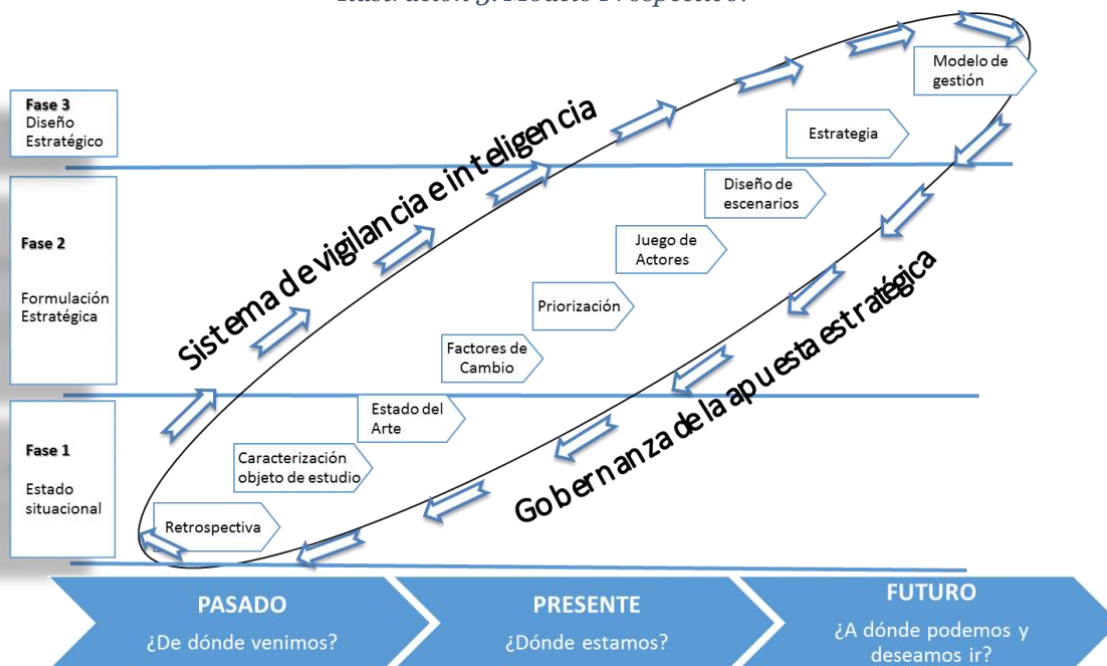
Ilustración 3. Modelo Prospectivo.

Fase 3
Diseño Estratégico

Fase 2
Formulación Estratégica

Fase 1
Estado situacional

Sistema de vigilancia e inteligencia

Gobernanza de la apuesta estratégica

Modelo de gestión

Estrategia

Diseño de escenarios

Juego de Actores

Priorización

Factores de Cambio

Estado del Arte

Caracterización objeto de estudio

Retrospectiva

PASADO
¿De dónde venimos?

PRESENTE
¿Dónde estamos?

FUTURO
¿A dónde podemos y deseamos ir?